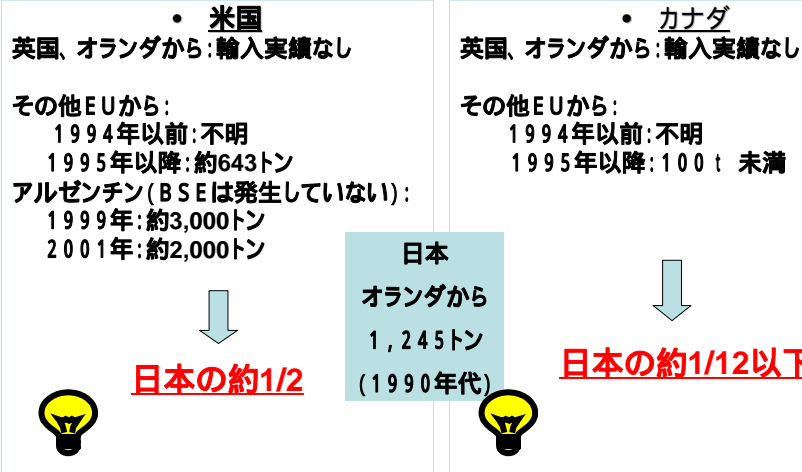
• 米国
英国、オランダから：輸入実績なし

その他ＥＵから：
１９９４年以前：不明
１９９５年以降：約643トン
アルゼンチン（ＢＳＥは発生していない）：
１９９９年：約3,000トン
２００１年：約2,000トン

日本の約1/2

日本
オランダから
１，２４５トン
（１９９０年代）

• カナダ
英国、オランダから：輸入実績なし

その他ＥＵから：
１９９４年以前：不明
１９９５年以降：１００ｔ 未満

日本の約1/12以下